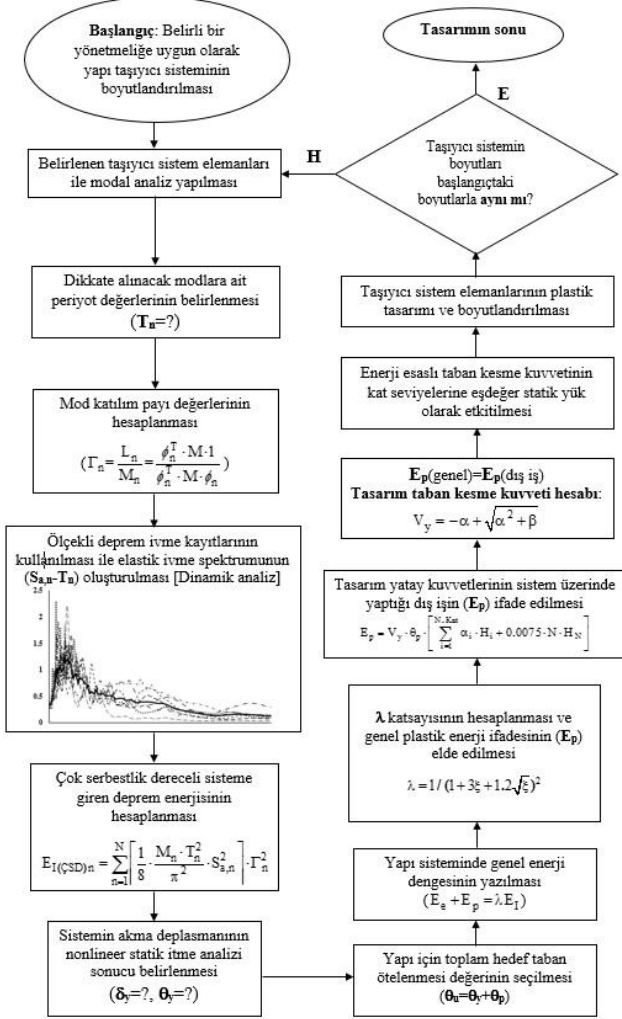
Başlangıç: Belirli bir yönetmeliğe uygun olarak yapı taşıyıcı sisteminin boyutlandırılması

Belirlenen taşıyıcı sistem elemanları ile modal analiz yapılması

Dikkate alınacak modlara ait periyot değerlerinin belirlenmesi ($T_n$=?)

Mod katılım payı değerlerinin hesaplanması
$(\Gamma_n = \frac{L_n}{M_n} = \frac{\phi_n^T \cdot M \cdot 1}{\phi_n^T \cdot M \cdot \phi_n})$

Ölçekli deprem ivme kayıtlarının kullanılması ile elastik ivme spektrumunun ($S_{a,n}$-$T_n$) oluşturulması [Dinamik analiz]

2.5
2
1.5
1
0.5
0

Çok serbestlik dereceli sisteme giren deprem enerjisinin hesaplanması
$E_{I(ÇSD)n} = \sum_{n=1}^{N} \left[ \frac{1}{8} \cdot \frac{M_n \cdot T_n^2}{\pi^2} \cdot S_{a,n}^2 \right] \cdot \Gamma_n^2$

Sistemin akma deplasmanının nonlineer statik itme analizi sonucu belirlenmesi
($\delta_y$=?, $\theta_y$=?)

Yapı için toplam hedef taban ötelenmesi değerinin seçilmesi
($\theta_u = \theta_y + \theta_p$)

Yapı sisteminde genel enerji dengesinin yazılması
$(E_e + E_p = \lambda E_I)$

$\lambda$ katsayısının hesaplanması ve genel plastik enerji ifadesinin ($E_p$) elde edilmesi
$\lambda = 1/(1 + 3\xi + 1.2\sqrt{\xi})^2$

Tasarım yatay kuvvetlerinin sistem üzerinde yaptığı dış işin ($E_p$) ifade edilmesi
$E_p = V_y \cdot \theta_p \cdot \left[ \sum_{i=1}^{N. Kat} \alpha_i \cdot H_i + 0.0075 \cdot N \cdot H_N \right]$

$E_p$(genel)=$E_p$(dış iş)
Tasarım taban kesme kuvveti hesabı:
$V_y = -\alpha + \sqrt{\alpha^2 + \beta}$

Enerji esaslı taban kesme kuvvetinin kat seviyelerine eşdeğer statik yük olarak etkitilmesi

Taşıyıcı sistem elemanlarının plastik tasarımı ve boyutlandırılması

Taşıyıcı sistemin boyutları başlangıçtaki boyutlarla aynı mı?

H

E

Tasarımın sonu